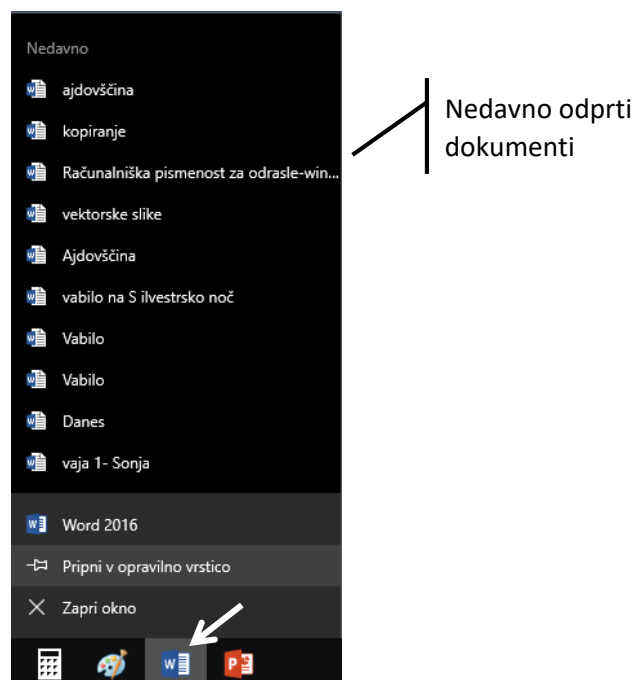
Nedavno

ajdovščina

kopiranje

Računalniška pismenost za odrasle-win...

vektorske slike

Ajdovščina

vabilo na S ilvestrsko noč

Vabilo

Vabilo

Danes

vaja 1- Sonja

Word 2016

Pripni v opravilno vrstico

Zapri okno

Nedavno odprti dokumenti